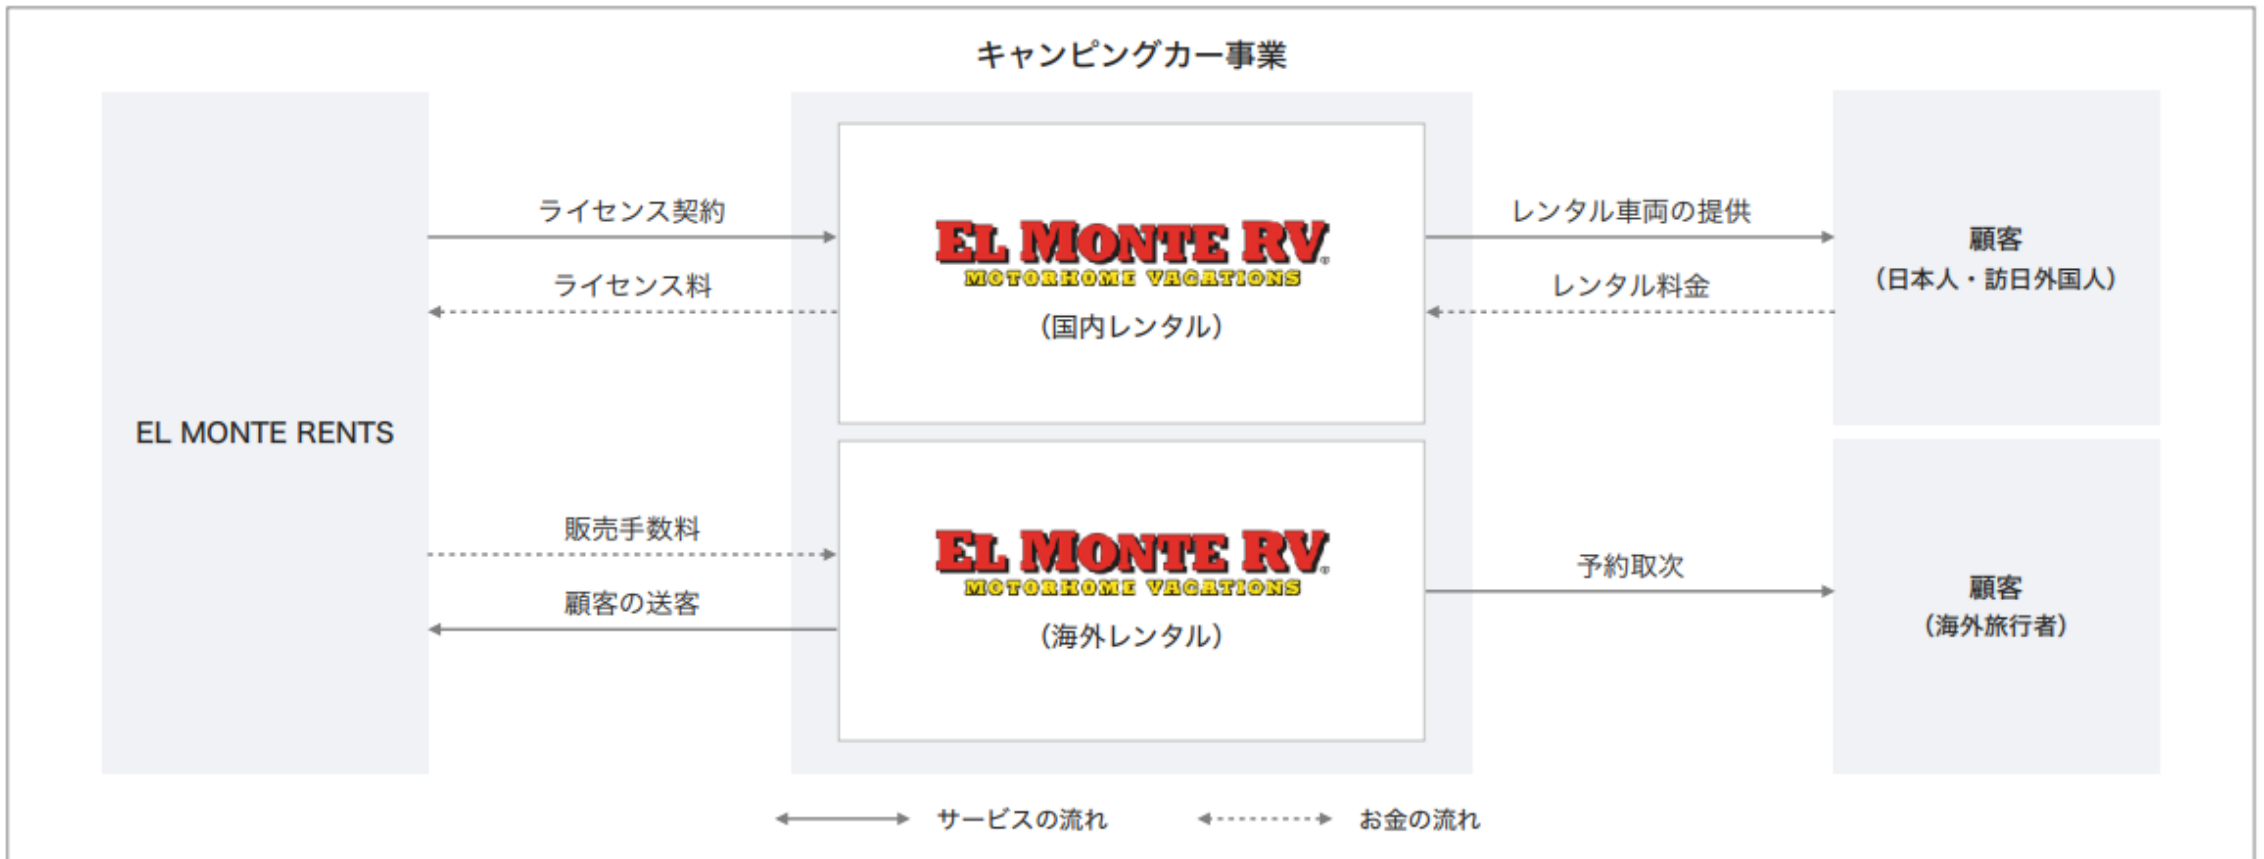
キャンピングカー事業

EL MONTE RENTS

ライセンス契約

ライセンス料

販売手数料

顧客の送客

EL MONTE RV
MOTORHOME VACATIONS
(国内レンタル)

EL MONTE RV
MOTORHOME VACATIONS
(海外レンタル)

レンタル車両の提供

レンタル料金

予約取次

顧客
(日本人・訪日外国人)

顧客
(海外旅行者)

サービスの流れ

お金の流れ